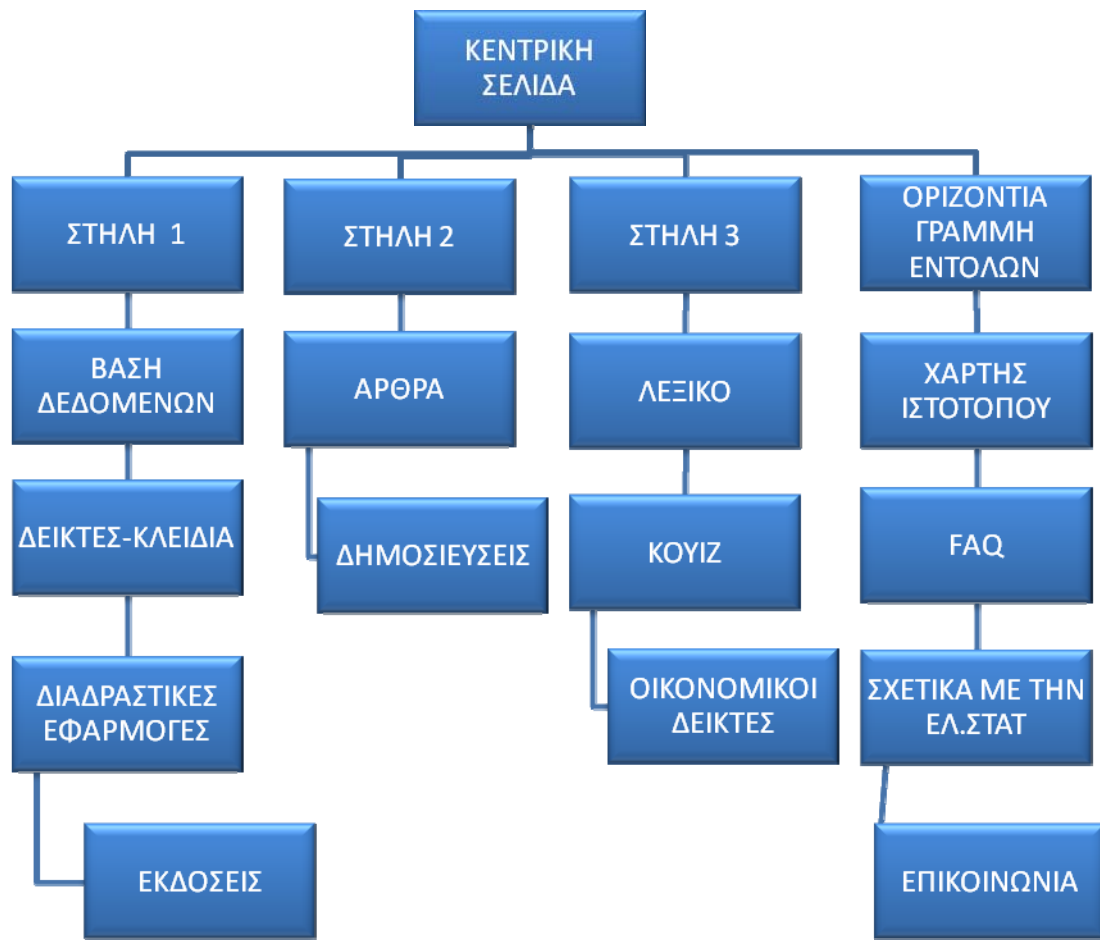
ΚΕΝΤΡΙΚΗ ΣΕΛΙΔΑ

ΣΤΗΛΗ 1

ΒΑΣΗ ΔΕΔΟΜΕΝΩΝ

ΔΕΙΚΤΕΣ-ΚΛΕΙΔΙΑ

ΔΙΑΔΡΑΣΤΙΚΕΣ ΕΦΑΡΜΟΓΕΣ

ΕΚΔΟΣΕΙΣ

ΣΤΗΛΗ 2

ΑΡΘΡΑ

ΔΗΜΟΣΙΕΥΣΕΙΣ

ΣΤΗΛΗ 3

ΛΕΞΙΚΟ

ΚΟΥΙΖ

ΟΙΚΟΝΟΜΙΚΟΙ ΔΕΙΚΤΕΣ

ΟΡΙΖΟΝΤΙΑ ΓΡΑΜΜΗ ΕΝΤΟΛΩΝ

ΧΑΡΤΗΣ ΙΣΤΟΤΟΠΟΥ

FAQ

ΣΧΕΤΙΚΑ ΜΕ ΤΗΝ ΕΛ.ΣΤΑΤ

ΕΠΙΚΟΙΝΩΝΙΑ